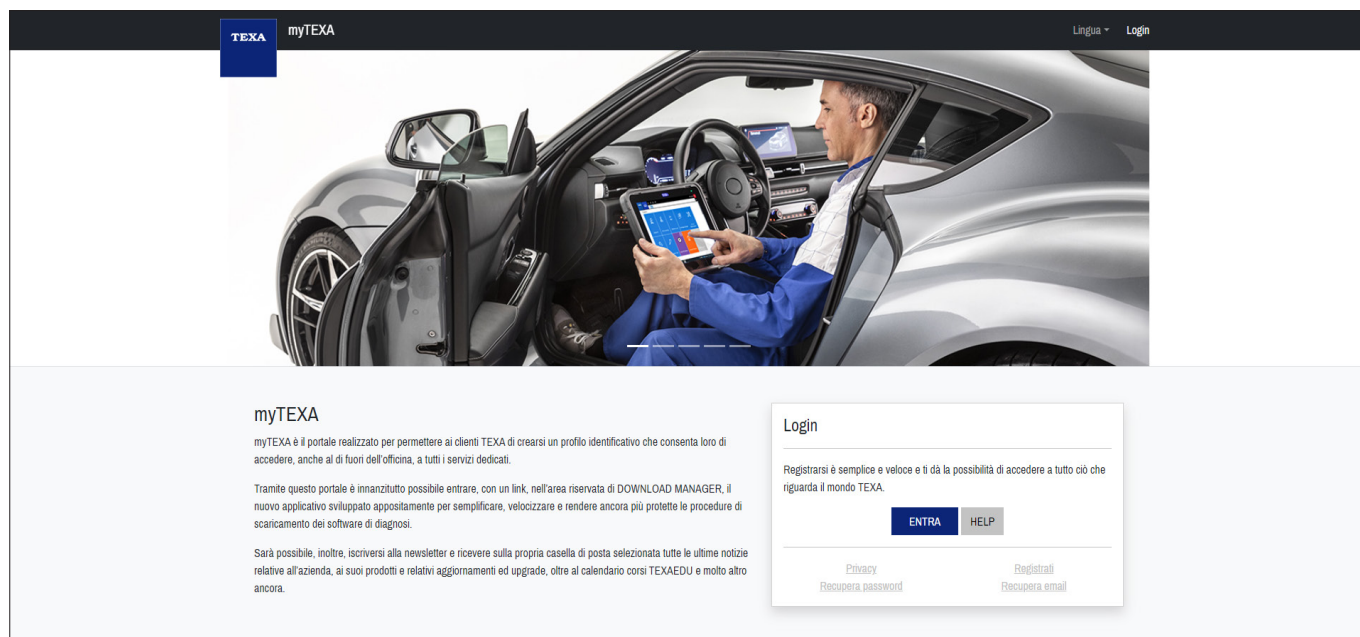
TEXA myTEXA

Lingua Login

myTEXA

myTEXA è il portale realizzato per permettere ai clienti TEXA di crearsi un profilo identificativo che consenta loro di accedere, anche al di fuori dell'officina, a tutti i servizi dedicati.

Tramite questo portale è innanzitutto possibile entrare, con un link, nell'area riservata di DOWNLOAD MANAGER, il nuovo applicativo sviluppato appositamente per semplificare, velocizzare e rendere ancora più protette le procedure di scaricamento dei software di diagnosi.

Sarà possibile, inoltre, iscriversi alla newsletter e ricevere sulla propria casella di posta selezionata tutte le ultime notizie relative all'azienda, ai suoi prodotti e relativi aggiornamenti ed upgrade, oltre al calendario corsi TEXAEDU e molto altro ancora.

Login

Registrarsi è semplice e veloce e ti dà la possibilità di accedere a tutto ciò che riguarda il mondo TEXA.

ENTRA HELP

Privacy
Recupera password
Registrati
Recupera email